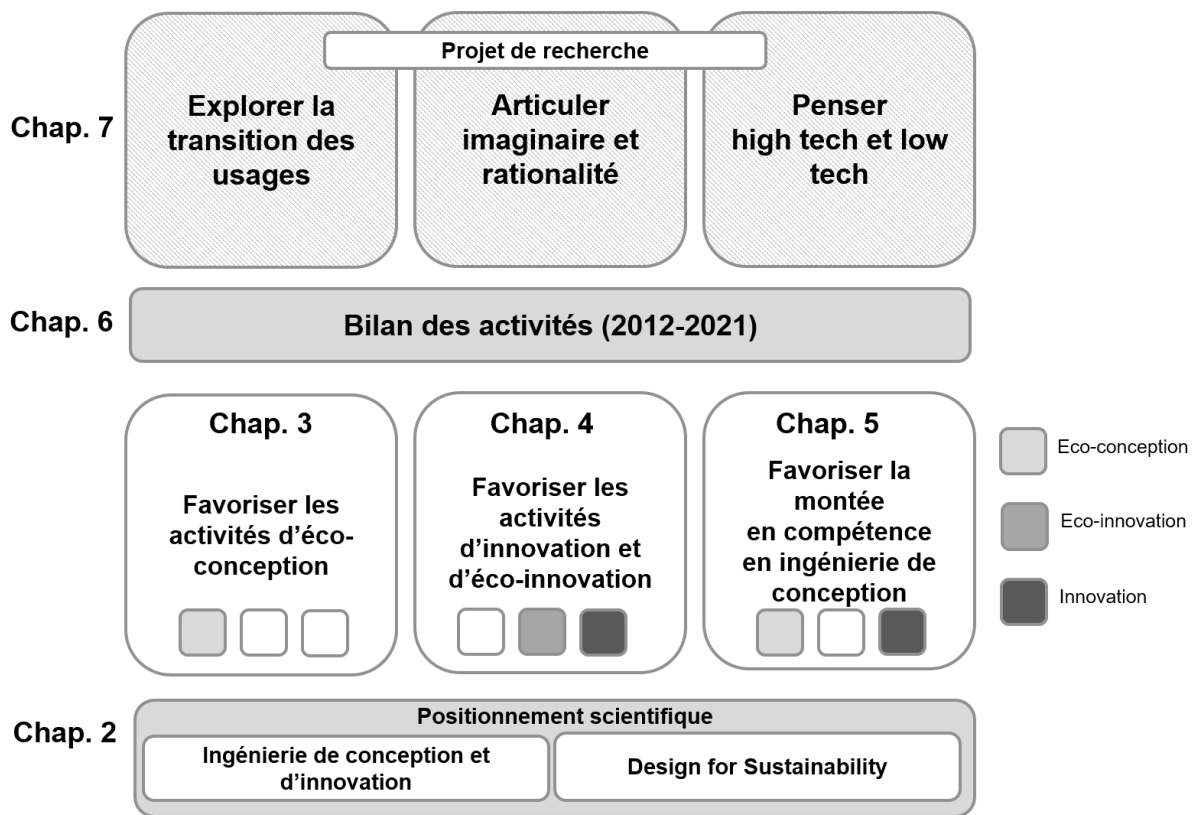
Chap. 7

Projet de recherche

Explorer la transition des usages

Articuler imaginaire et rationalité

Penser high tech et low tech

Chap. 6

Bilan des activités (2012-2021)

Chap. 3

Favoriser les activités d'éco-conception

Chap. 4

Favoriser les activités d'innovation et d'éco-innovation

Chap. 5

Favoriser la montée en compétence en ingénierie de conception

Eco-conception

Eco-innovation

Innovation

Chap. 2

Positionnement scientifique

Ingénierie de conception et d'innovation

Design for Sustainability